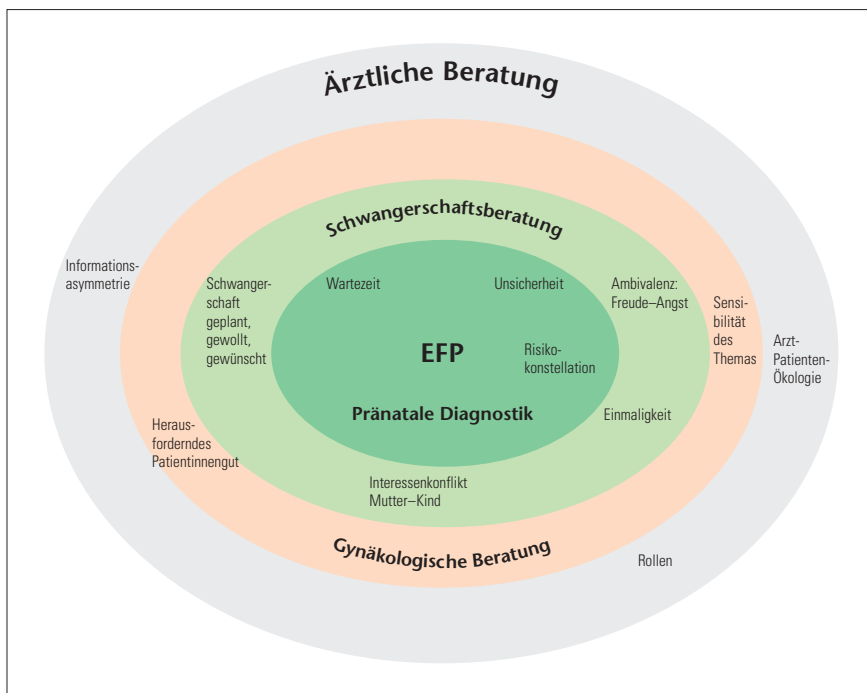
Ärztliche Beratung

Schwangerschaftsberatung

Informationsasymmetrie

Schwangerschaft geplant, gewollt, gewünscht

Wartezeit

Unsicherheit

Ambivalenz: Freude–Angst

Sensibilität des Themas

Arzt-Patienten-Ökologie

EFP

Risikokonstellation

Pränatale Diagnostik

Einmaligkeit

Herausforderndes Patientinnengut

Interessenkonflikt Mutter–Kind

Gynäkologische Beratung

Rollen